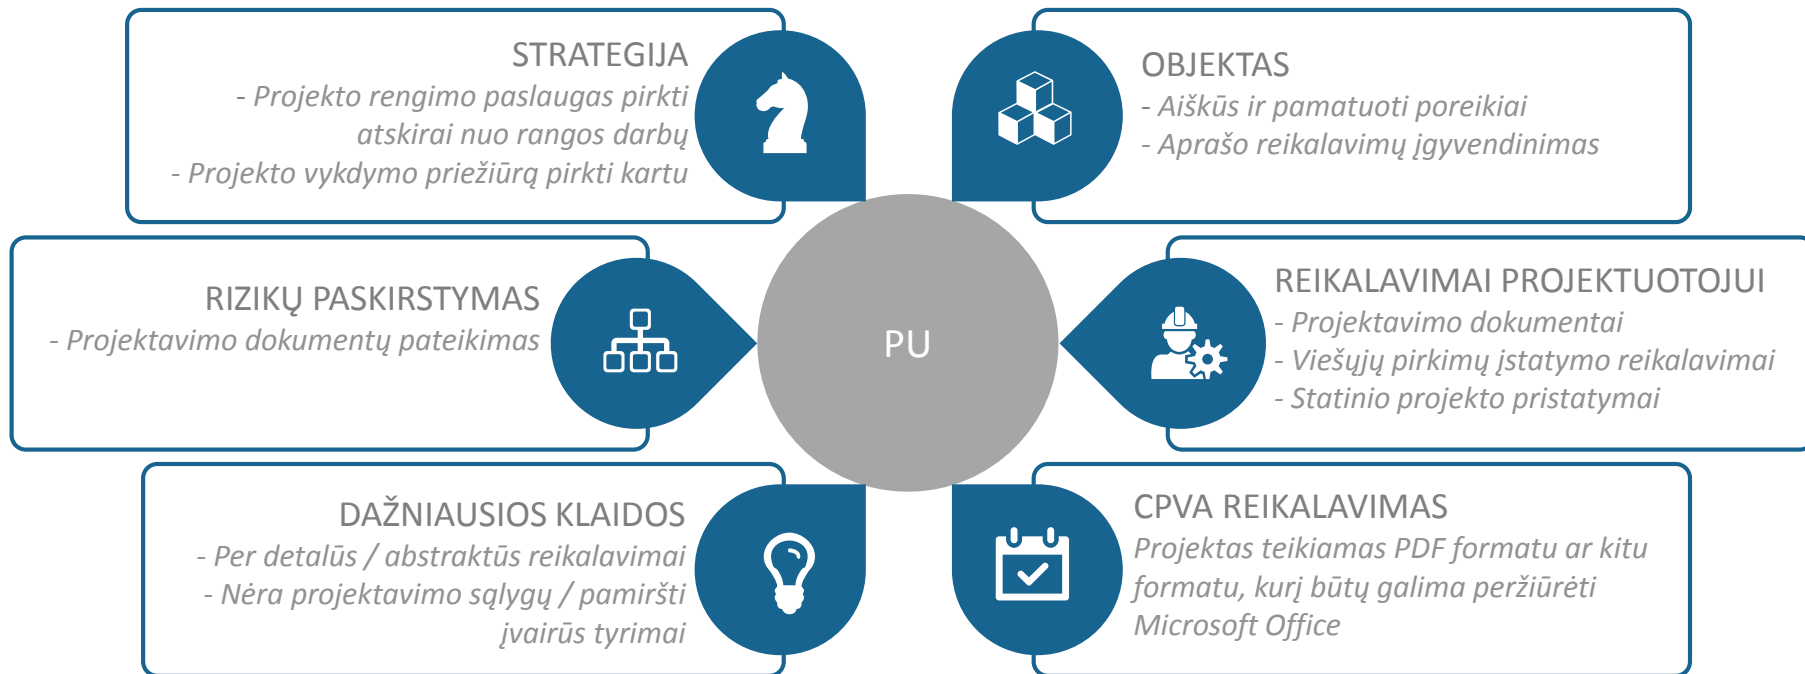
STRATEGIJA
- Projekto rengimo paslaugas pirkti atskirai nuo rangos darbų
- Projekto vykdymo priežiūrą pirkti kartu

OBJEKTAS
- Aiškūs ir pamatuoti poreikiai
- Aprašo reikalavimų įgyvendinimas

RIZIKŲ PASKIRSTYMAS
- Projektavimo dokumentų pateikimas

PU

REIKALAVIMAI PROJEKTUOTOJUI
- Projektavimo dokumentai
- Viešųjų pirkimų įstatymo reikalavimai
- Statinio projekto pristatymai

DAŽNIAUSIOS KLAIDOS
- Per detalūs / abstraktūs reikalavimai
- Nėra projektavimo sąlygų / pamiršti įvairūs tyrimai

CPVA REIKALAVIMAS
Projektas teikiamas PDF formatu ar kitu formatu, kurį būtų galima peržiūrėti Microsoft Office